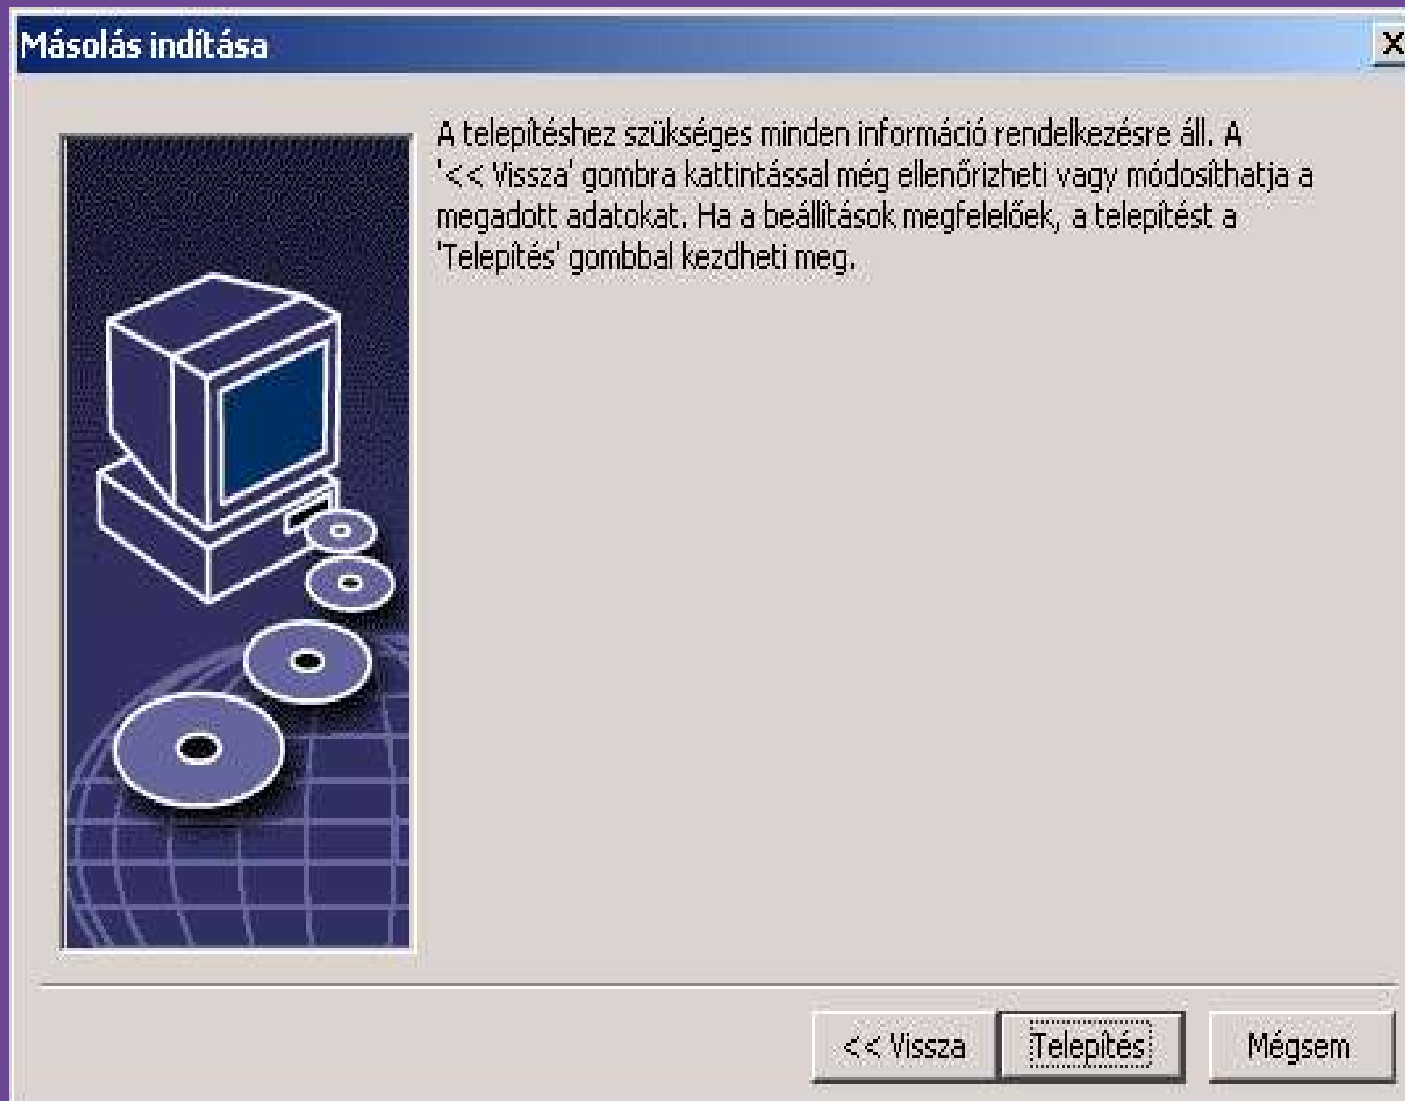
Másolás indítása

X

A telepítéshez szükséges minden információ rendelkezésre áll. A '<< Vissza' gombra kattintással még ellenőrizheti vagy módosíthatja a megadott adatokat. Ha a beállítások megfelelőek, a telepítést a 'Telepítés' gombbal kezdheti meg.

<< Vissza

Telepítés

Mégsem